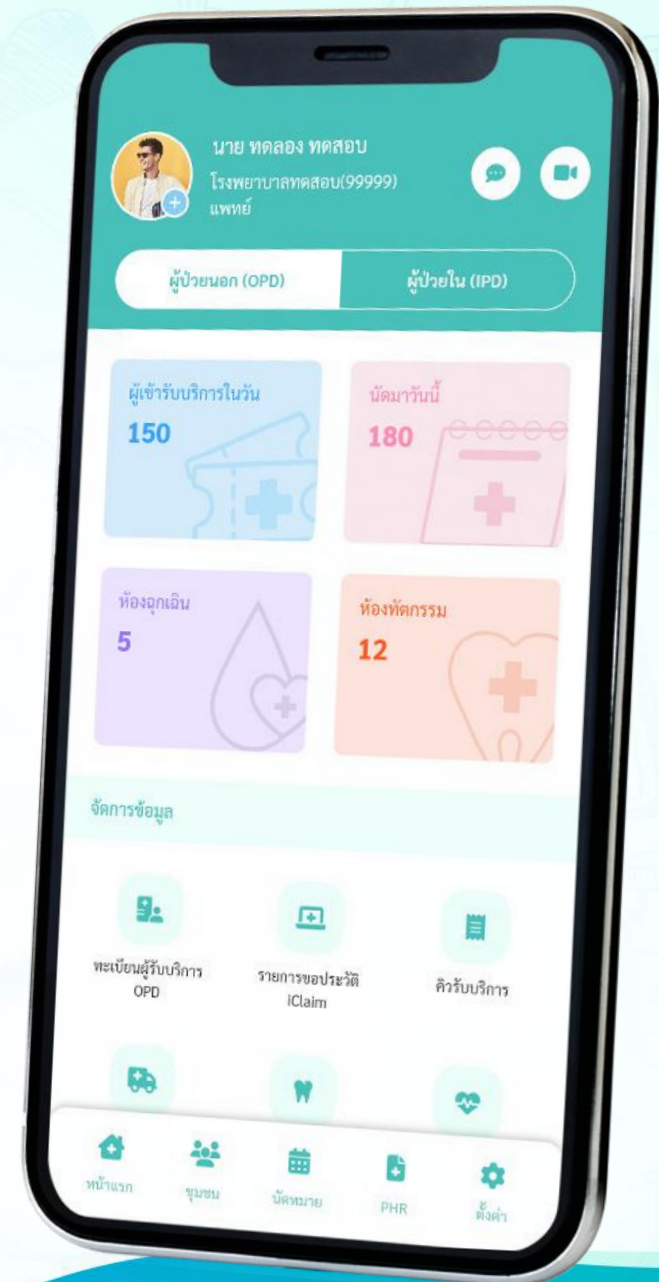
นาย ทดลอง ทดสอบ
โรงพยาบาลทดสอบ(99999)
แพทย์

ผู้ป่วยนอก (OPD)
ผู้ป่วยใน (IPD)

ผู้เข้ารับบริการในวัน
150

นัดมาวันนี้
180

ห้องฉุกเฉิน
5

ห้องทัตกรรม
12

จัดการข้อมูล

ทะเบียนผู้รับบริการ OPD
รายการขอประวัติ iClaim
คิวรับบริการ

หน้าแรก
ชุมชน
นัดหมาย
PHR
ตั้งค่า